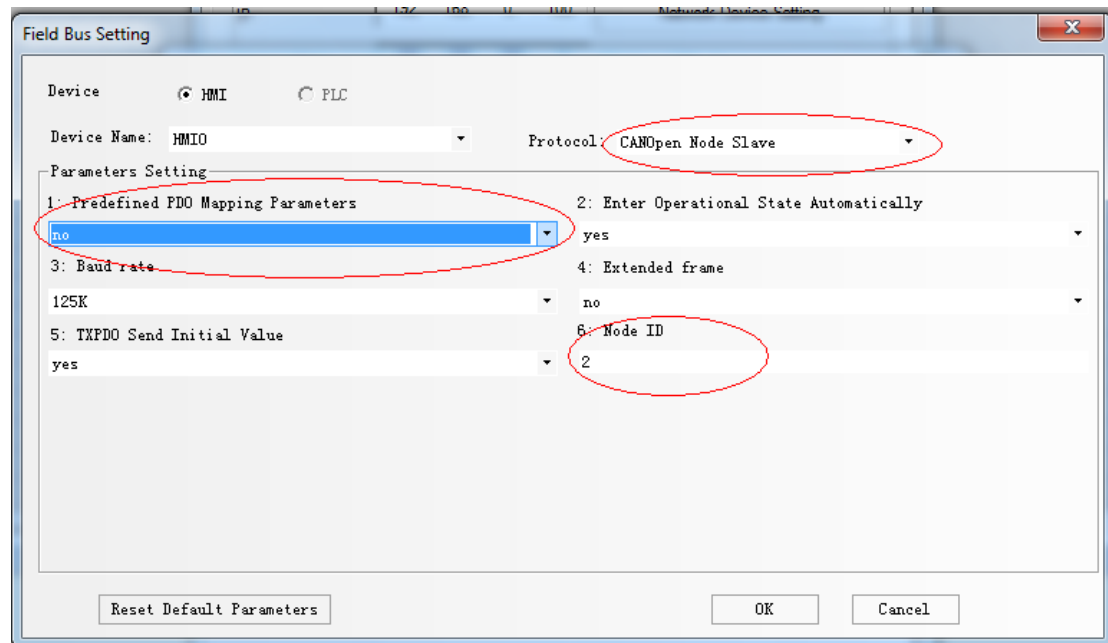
Field Bus Setting

Device HMI PLC

Device Name: HMI0

Protocol: CANOpen Node Slave

Parameters Setting

1: Predefined PDO Mapping Parameters
no

2: Enter Operational State Automatically
yes

3: Baud rate
125K

4: Extended frame
no

5: TXPDO Send Initial Value
yes

6: Node ID
2

Reset Default Parameters

OK

Cancel